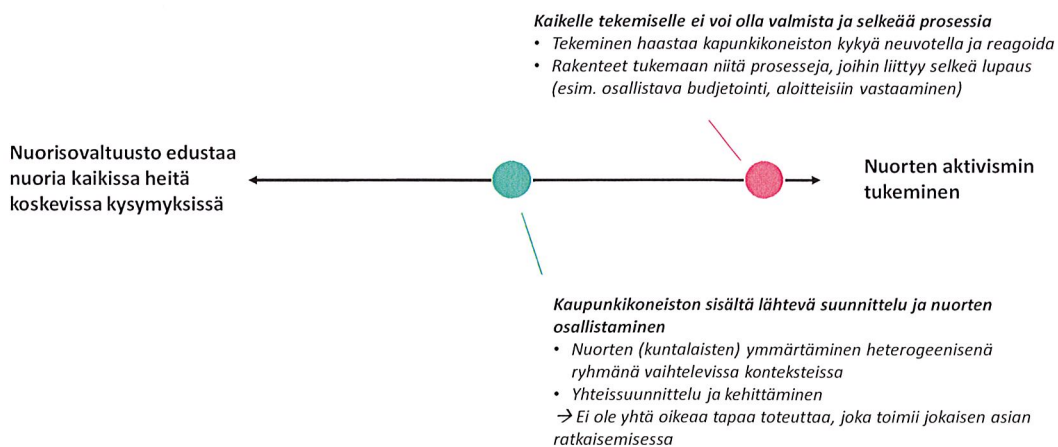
*Kaikelle tekemiselle ei voi olla valmista ja selkeää prosessia*
• Tekeminen haastaa kapunkikoneiston kykyä neuvotella ja reagoida
• Rakenteet tukemaan niitä prosesseja, joihin liittyy selkeä lupaus (esim. osallistava budjetointi, aloitteisiin vastaaminen)

Nuorisovaltuusto edustaa nuoria kaikissa heitä koskevissa kysymyksissä

Nuorten aktivismin tukeminen

*Kaupunkikoneiston sisältä lähtevä suunnittelu ja nuorten osallistaminen*
• Nuorten (kuntalaisten) ymmärtäminen heterogeenisenä ryhmänä vaihtelevissa konteksteissa
• Yhteissuunnittelu ja kehittäminen
→ Ei ole yhtä oikeaa tapaa toteuttaa, joka toimii jokaisen asian ratkaisemisessa